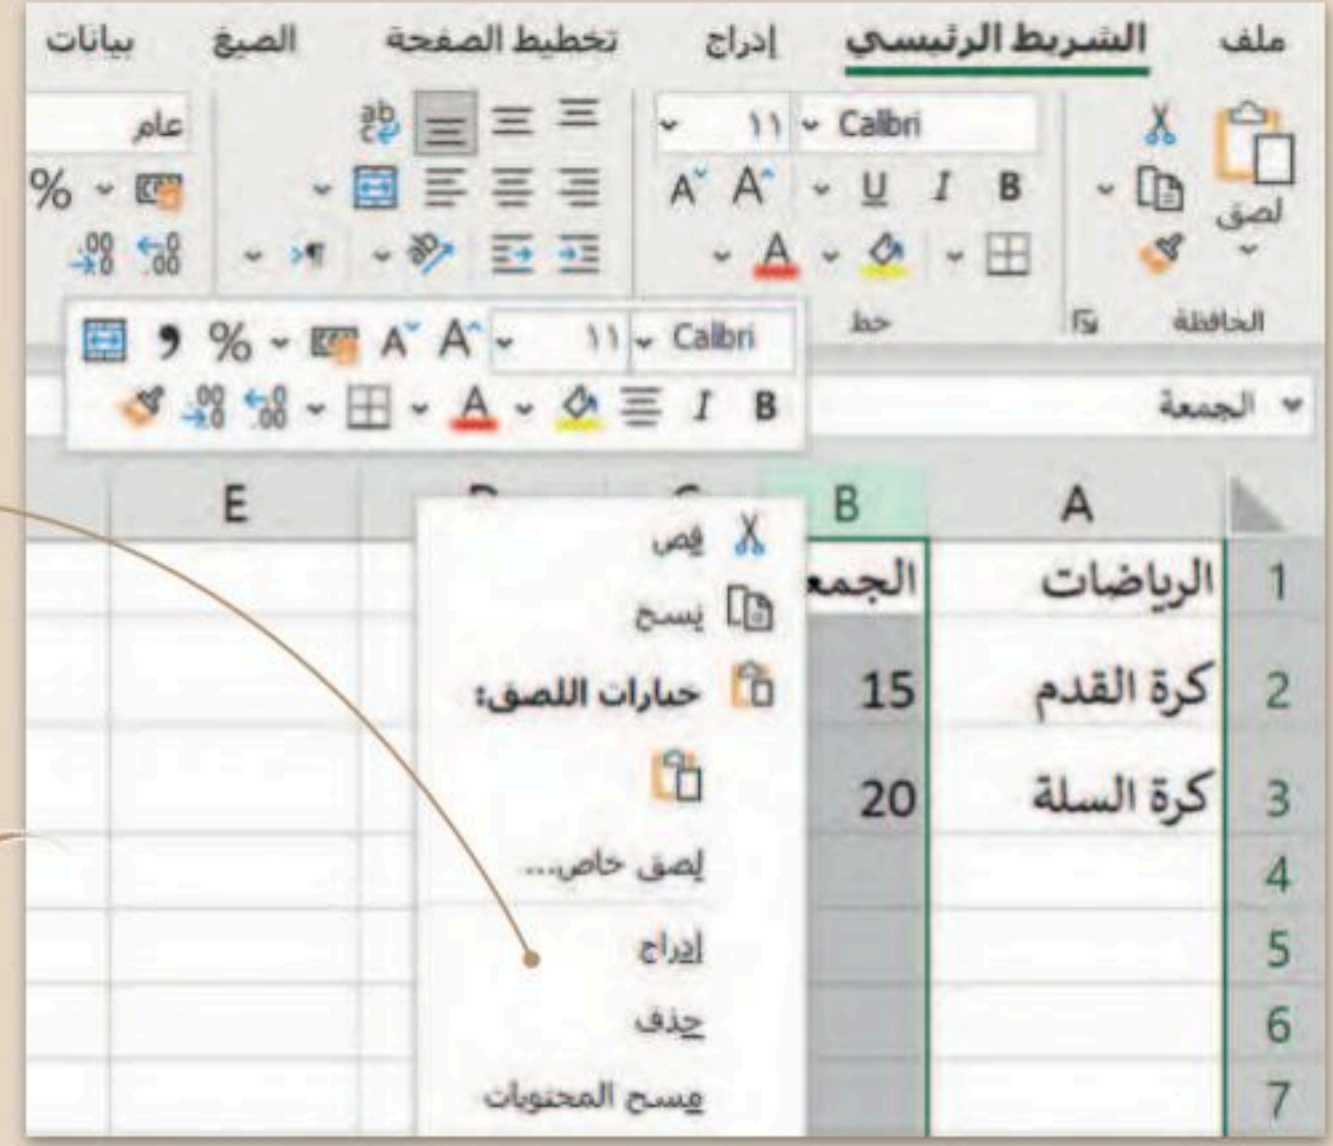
ملف الشريط الرئيسي إدراج تخطيط الصفحة الصيغ بيانات

لصق
الحافظة

Calibri ١١
B I U
خط

عام
%

Calibri ١١
B I %

الجمعة

| | A | B | C | D | E |
|---|---|---|---|---|---|
| 1 | الرياضات | الجمع | | | |
| 2 | كرة القدم | 15 | | | |
| 3 | كرة السلة | 20 | | | |
| 4 | | | | | |
| 5 | | | | | |
| 6 | | | | | |
| 7 | | | | | |

قص
نسخ
خيارات اللصق:
لصق خاص...
إدراج
حذف
مسح المحتويات